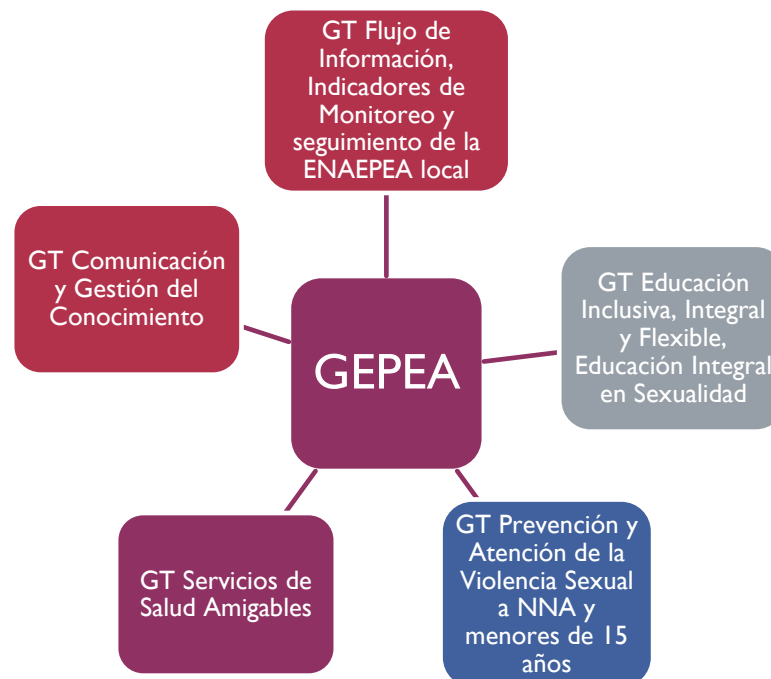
GT Flujo de Información, Indicadores de Monitoreo y seguimiento de la ENAEPEA local

GT Comunicación y Gestión del Conocimiento

GEPEA

GT Educación Inclusiva, Integral y Flexible, Educación Integral en Sexualidad

GT Servicios de Salud Amigables

GT Prevención y Atención de la Violencia Sexual a NNA y menores de 15 años